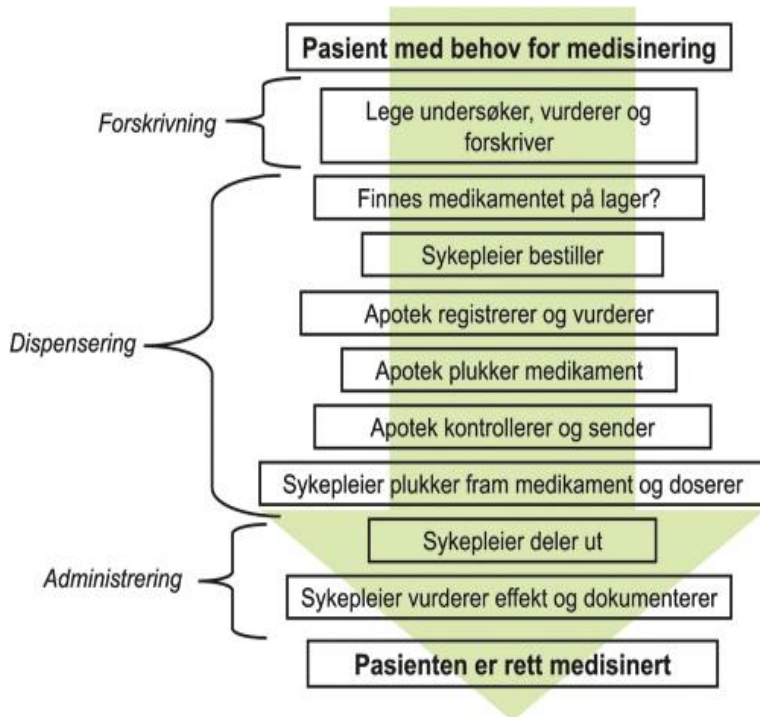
Pasient med behov for medisinering

Forskrivning

Lege undersøker, vurderer og forskriver

Dispensering

Finnes medikamentet på lager?

Sykepleier bestiller

Apotek registrerer og vurderer

Apotek plukker medikament

Apotek kontrollerer og sender

Sykepleier plukker fram medikament og doserer

Administrering

Sykepleier deler ut

Sykepleier vurderer effekt og dokumenterer

Pasienten er rett medisinert